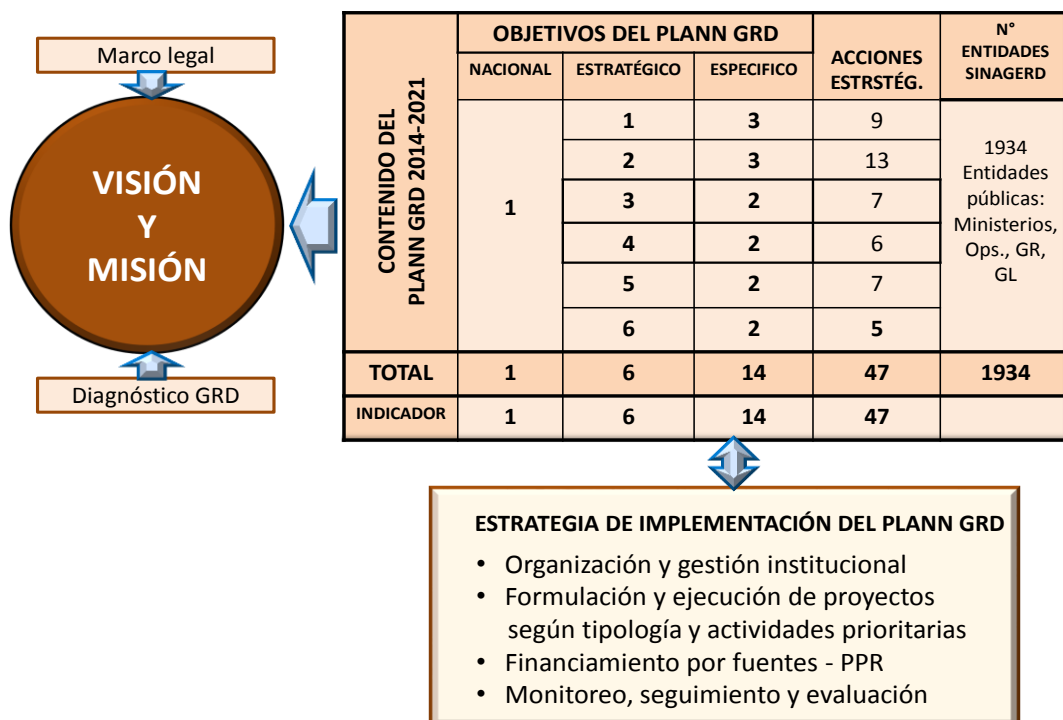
Marco legal

VISIÓN
Y
MISIÓN

Diagnóstico GRD

| CONTENIDO DEL PLANN GRD 2014-2021 | OBJETIVOS DEL PLANN GRD | | | ACCIONES ESTRSTÉG. | N° ENTIDADES SINAGERD |
|---|---|---|---|---|---|
| | NACIONAL | ESTRATÉGICO | ESPECIFICO | | |
| | 1 | 1 | 3 | 9 | 1934 Entidades públicas: Ministerios, Ops., GR, GL |
| | | 2 | 3 | 13 | |
| | | 3 | 2 | 7 | |
| | | 4 | 2 | 6 | |
| | | 5 | 2 | 7 | |
| | | 6 | 2 | 5 | |
| TOTAL | 1 | 6 | 14 | 47 | 1934 |
| INDICADOR | 1 | 6 | 14 | 47 | |

ESTRATEGIA DE IMPLEMENTACIÓN DEL PLANN GRD

• Organización y gestión institucional
• Formulación y ejecución de proyectos según tipología y actividades prioritarias
• Financiamiento por fuentes - PPR
• Monitoreo, seguimiento y evaluación